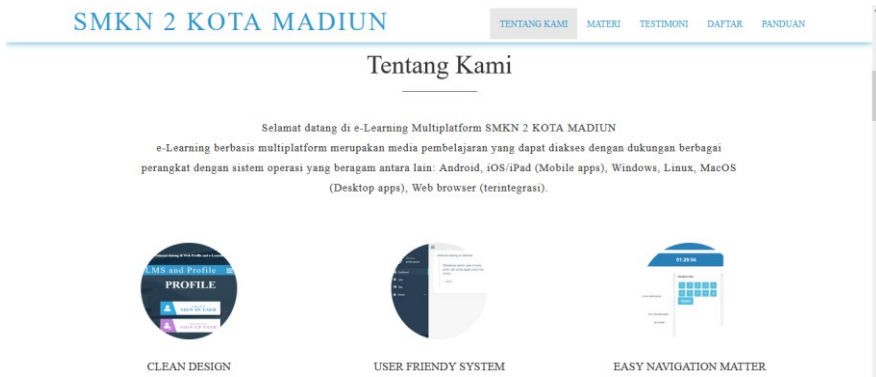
SMKN 2 KOTA MADIUN

TENTANG KAMI MATERI TESTIMONI DAFTAR PANDUAN

Tentang Kami

Selamat datang di e-Learning Multiplatform SMKN 2 KOTA MADIUN
e-Learning berbasis multiplatform merupakan media pembelajaran yang dapat diakses dengan dukungan berbagai perangkat dengan sistem operasi yang beragam antara lain: Android, iOS/iPad (Mobile apps), Windows, Linux, MacOS (Desktop apps), Web browser (terintegrasi).

LMS and Profile
PROFILE
SIGN IN USER
SIGN UP USER

01:29:54

CLEAN DESIGN

USER FRIENDLY SYSTEM

EASY NAVIGATION MATTER